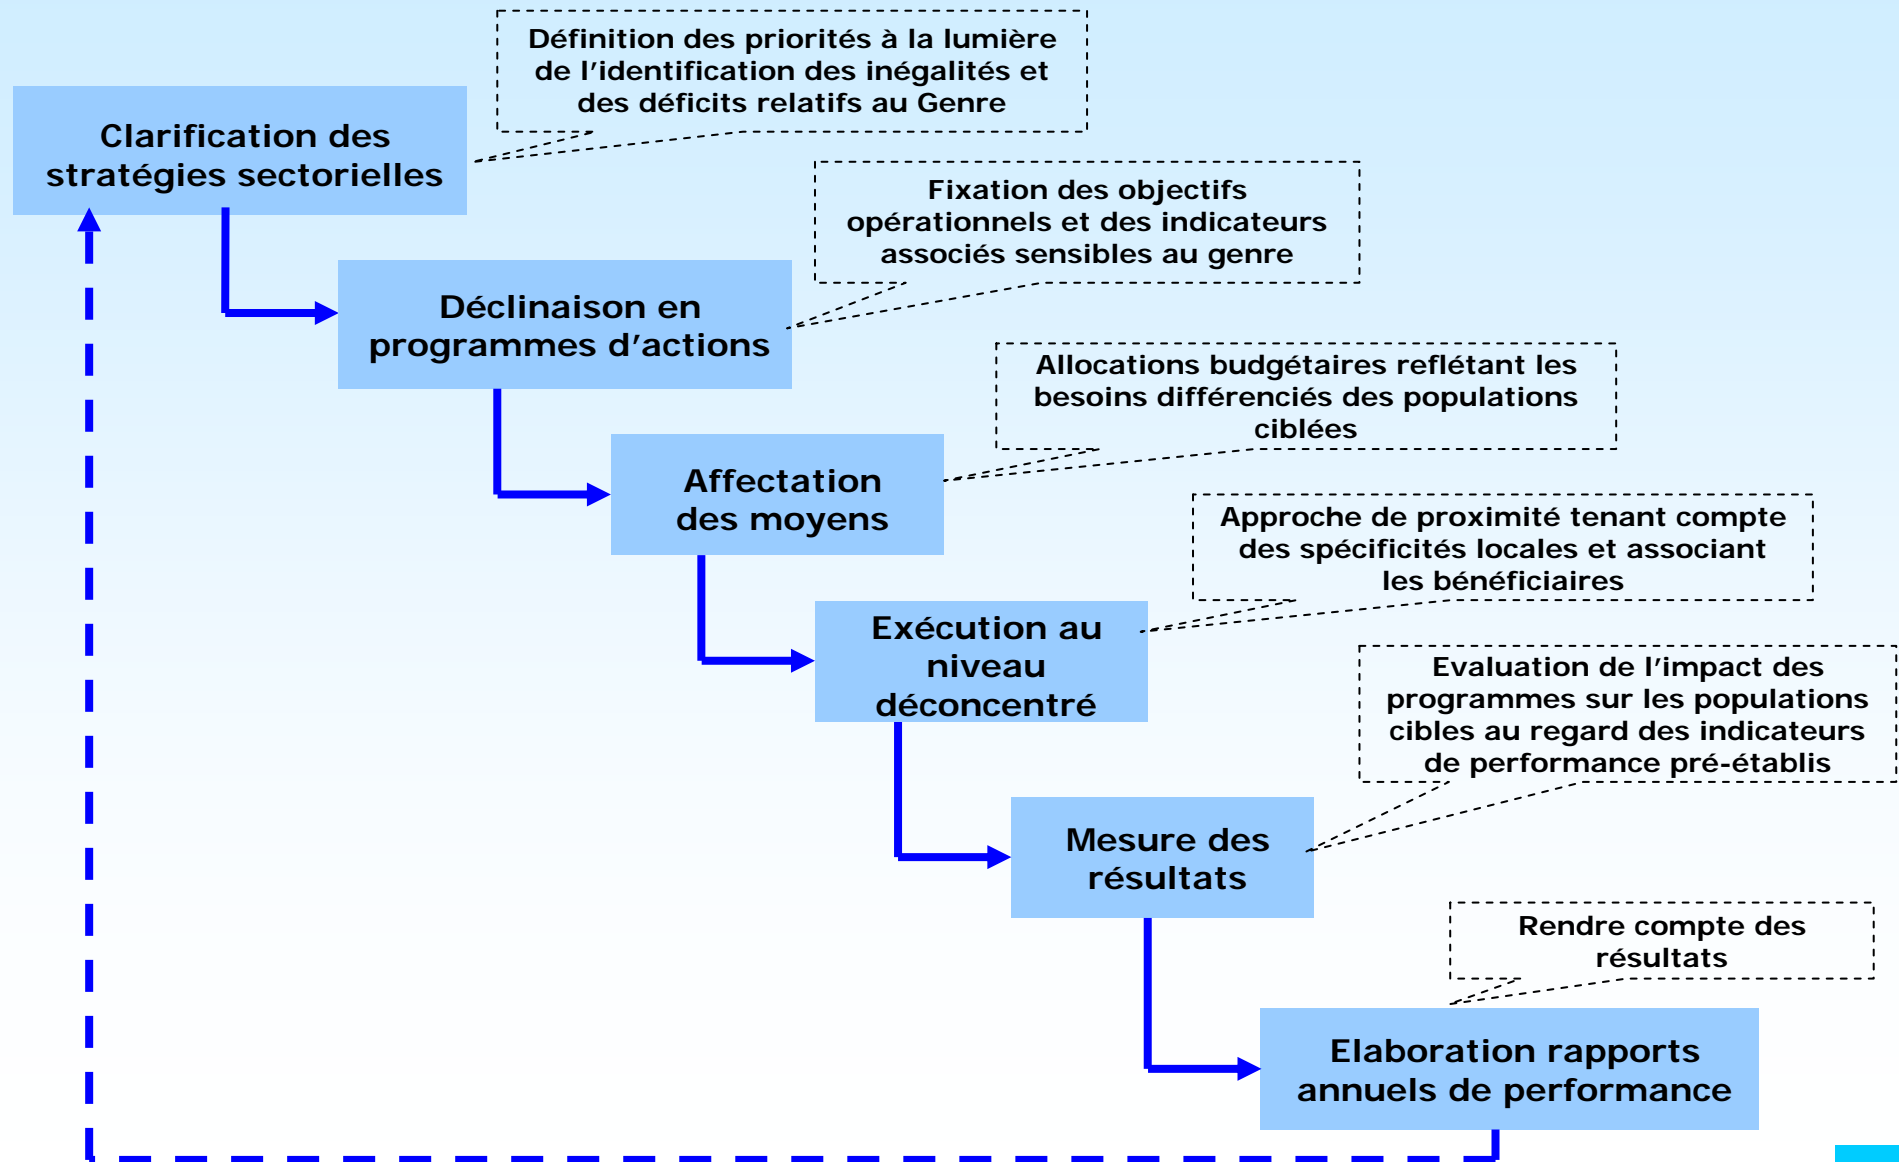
Clarification des stratégies sectorielles

Définition des priorités à la lumière de l'identification des inégalités et des déficits relatifs au Genre

Déclinaison en programmes d'actions

Fixation des objectifs opérationnels et des indicateurs associés sensibles au genre

Affectation des moyens

Allocations budgétaires reflétant les besoins différenciés des populations ciblées

Exécution au niveau déconcentré

Approche de proximité tenant compte des spécificités locales et associant les bénéficiaires

Mesure des résultats

Evaluation de l'impact des programmes sur les populations cibles au regard des indicateurs de performance pré-établis

Elaboration rapports annuels de performance

Rendre compte des résultats